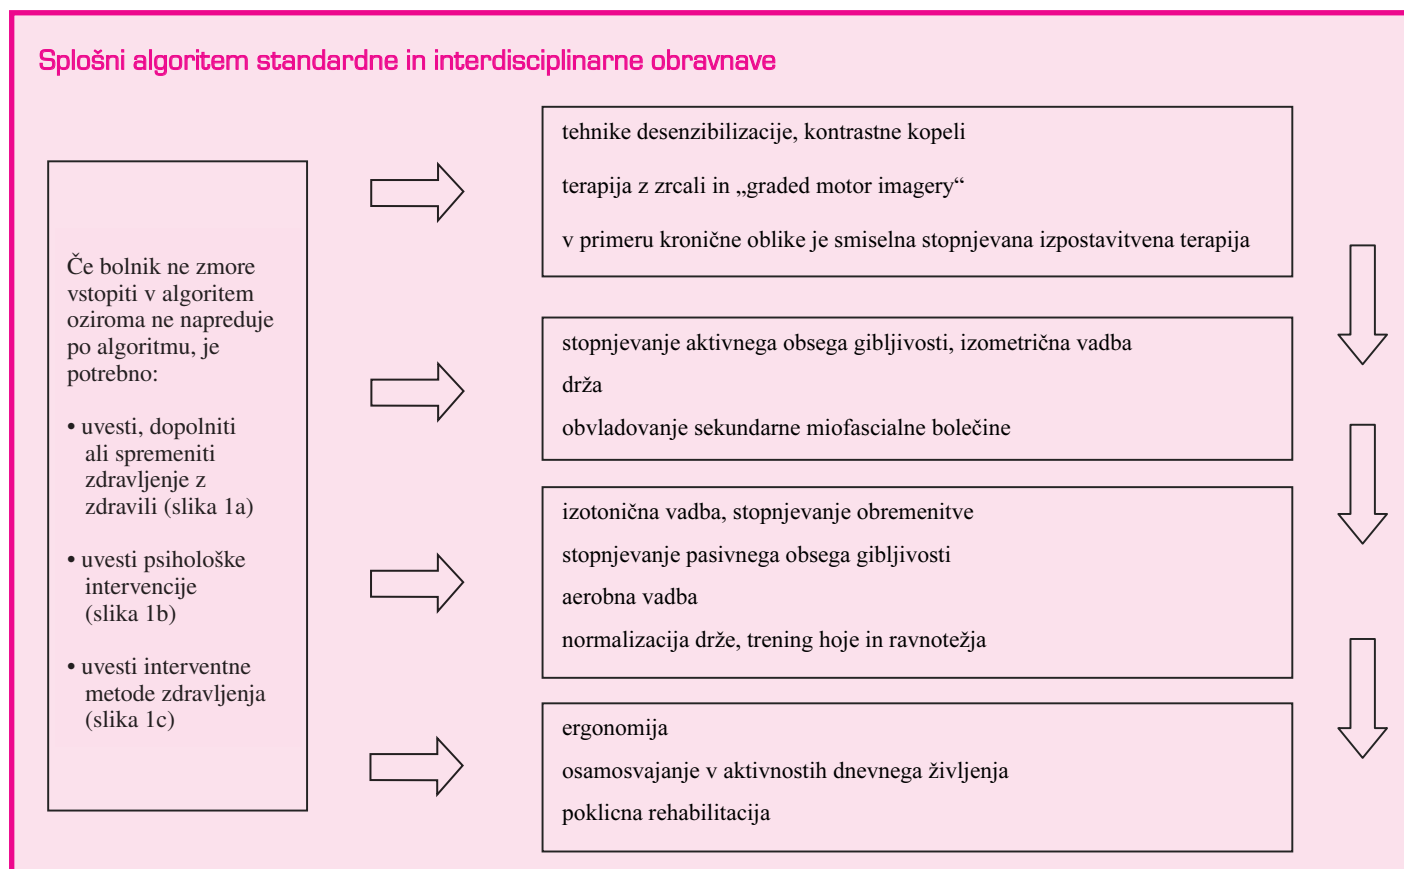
Splošni algoritem standardne in interdisciplinarne obravnave

Če bolnik ne zmore vstopiti v algoritem oziroma ne napreduje po algoritmu, je potrebno:

• uvesti, dopolniti ali spremeniti zdravljenje z zdravili (slika 1a)

• uvesti psihološke intervencije (slika 1b)

• uvesti interventne metode zdravljenja (slika 1c)

tehnike desenzibilizacije, kontrastne kopeli

terapija z zrcali in „graded motor imagery“

v primeru kronične oblike je smiselna stopnjevana izpostavitvena terapija

stopnjevanje aktivnega obsega gibljivosti, izometrična vadba

drža

obvladovanje sekundarne miofascialne bolečine

izotonična vadba, stopnjevanje obremenitve

stopnjevanje pasivnega obsega gibljivosti

aerobna vadba

normalizacija drže, trening hoje in ravnotežja

ergonomija

osamosvajanje v aktivnostih dnevnega življenja

poklicna rehabilitacija